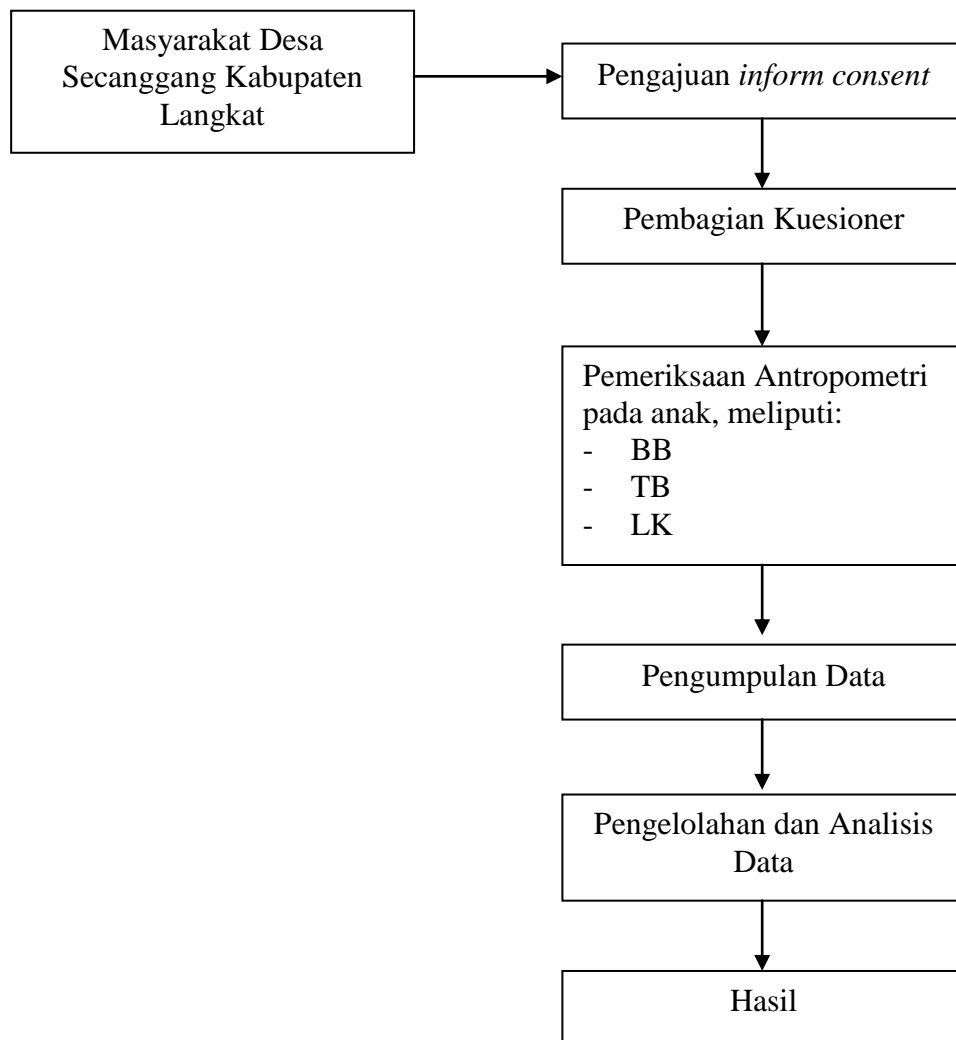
Masyarakat Desa Secanggang Kabupaten Langkat

Pengajuan *inform consent*

Pembagian Kuesioner

Pemeriksaan Antropometri pada anak, meliputi:
- BB
- TB
- LK

Pengumpulan Data

Pengelolahan dan Analisis Data

Hasil